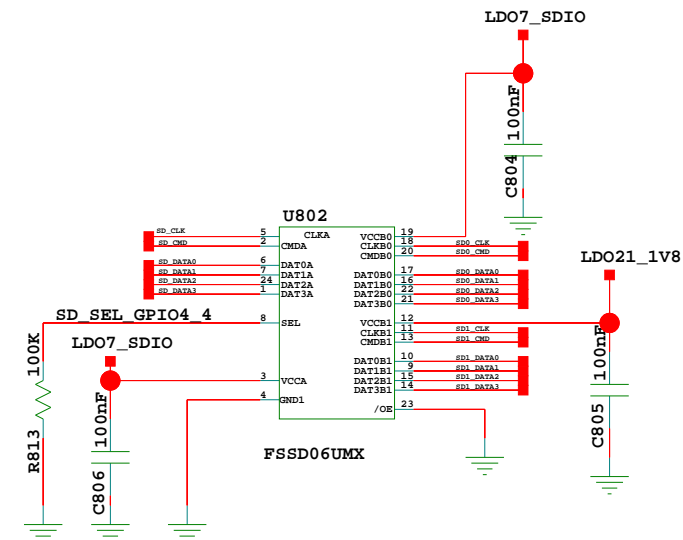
LDO7_SDIO

100nF

C804

U802

SD_CLK
SD_CMD
SD_DATA0
SD_DATA1
SD_DATA2
SD_DATA3

5 CLKA
2 CMDA
6 DAT0A
7 DAT1A
24 DAT2A
1 DAT3A

SD_SEL_GPIO4_4
8 SEL

100K

R813

LDO7_SDIO

3 VCCA
4 GND1

100nF

C806

VCCB0 19
CLKB0 18
CMDB0 20
DAT0B0 17
DAT1B0 16
DAT2B0 22
DAT3B0 21

SD0_CLK
SD0_CMD
SD0_DATA0
SD0_DATA1
SD0_DATA2
SD0_DATA3

VCCB1 12
CLKB1 11
CMDB1 13
DAT0B1 10
DAT1B1 9
DAT2B1 15
DAT3B1 14
/OE 23

SD1_CLK
SD1_CMD
SD1_DATA0
SD1_DATA1
SD1_DATA2
SD1_DATA3

LDO21_1V8

100nF

C805

FSSD06UMX